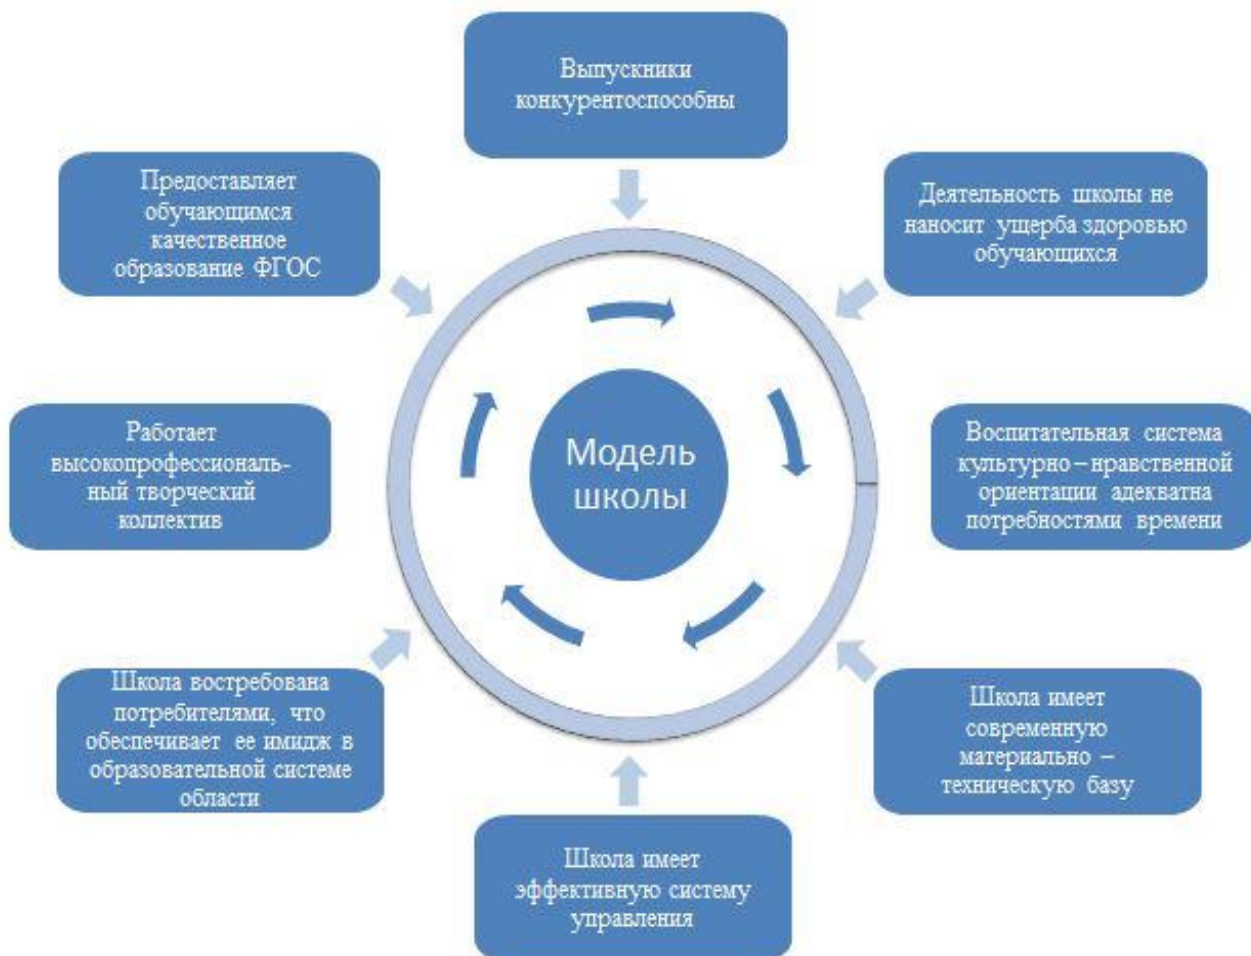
Выпускники конкурентоспособны

Деятельность школы не наносит ущерба здоровью обучающихся

Воспитательная система культурно – нравственной ориентации адекватна потребностями времени

Школа имеет современную материально – техническую базу

Школа имеет эффективную систему управления

Школа востребована потребителями, что обеспечивает ее имидж в образовательной системе области

Работает высокопрофессиональный творческий коллектив

Предоставляет обучающимся качественное образование ФГОС

Модель школы